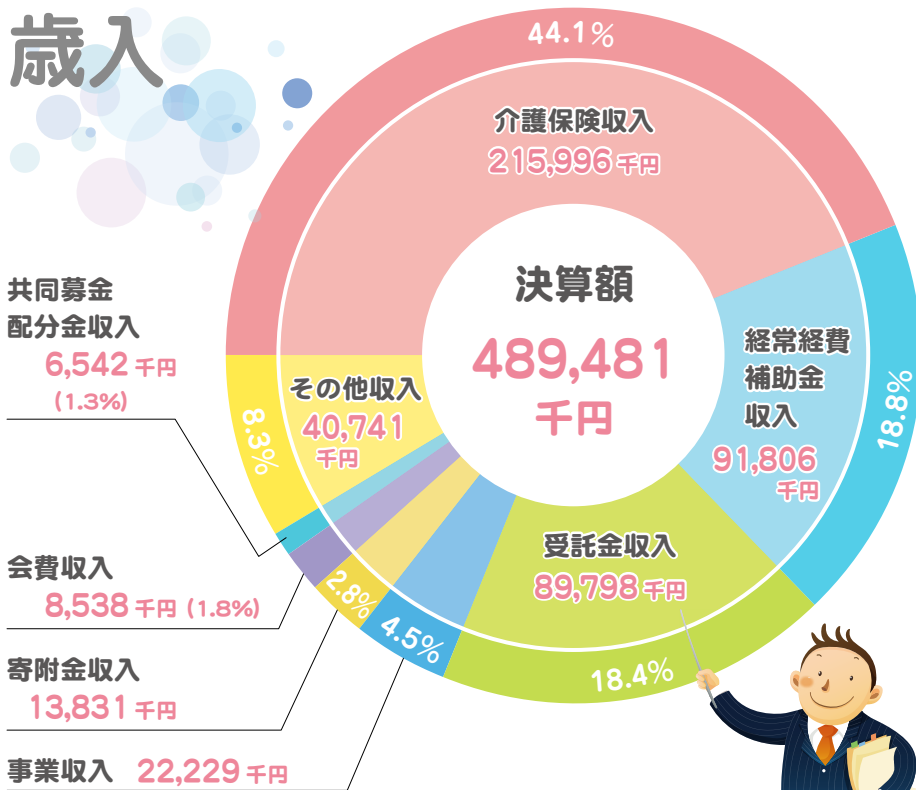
歳入

44.1%

介護保険収入
215,996千円

決算額
489,481
千円

経常経費
補助金
収入
91,806
千円

18.8%

受託金収入
89,798千円

18.4%

その他収入
40,741
千円

8.3%

共同募金
配分金収入
6,542千円
(1.3%)

会費収入
8,538千円 (1.8%)

2.8%

寄附金収入
13,831千円

4.5%

事業収入 22,229千円